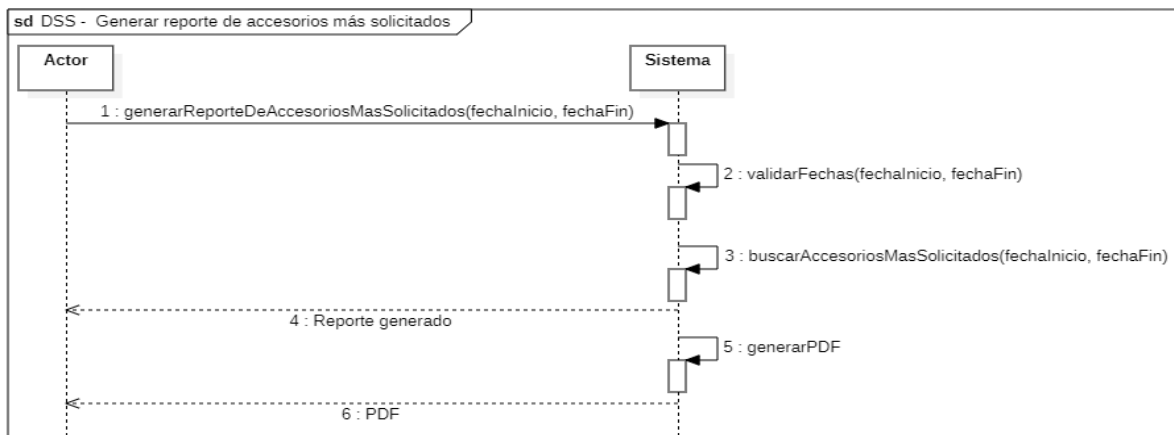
sd DSS - Generar reporte de accesorios más solicitados

Actor

Sistema

1 : generarReporteDeAccesoriosMasSolicitados(fechaInicio, fechaFin)

2 : validarFechas(fechaInicio, fechaFin)

3 : buscarAccesoriosMasSolicitados(fechaInicio, fechaFin)

4 : Reporte generado

5 : generarPDF

6 : PDF